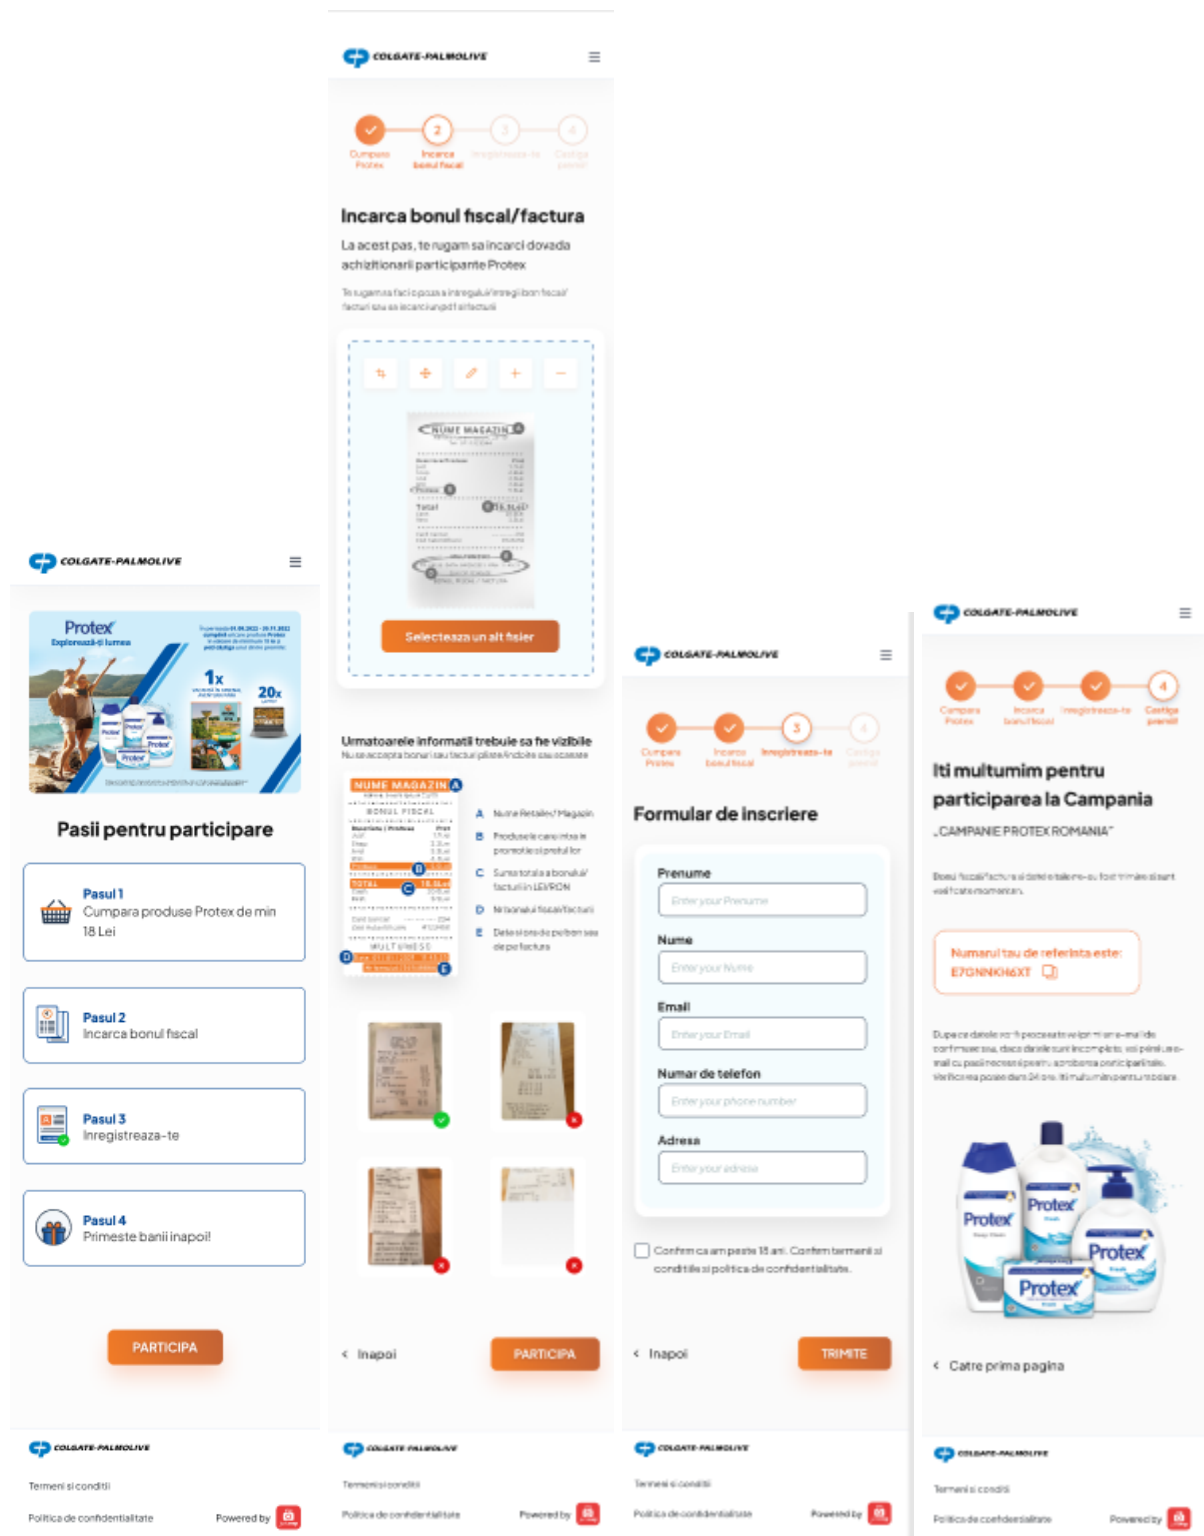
COLGATE-PALMOLIVE

Protex
Explorează-ți lumea
1x
20x

Pasii pentru participare

Pasul 1
Cumpara produse Protex de min 18 Lei

Pasul 2
Incarca bonul fiscal

Pasul 3
Inregistreaza-te

Pasul 4
Primeste banii inapoi!

PARTICIPA

COLGATE-PALMOLIVE
Termeni si conditii
Politica de confidentialitate
Powered by

COLGATE-PALMOLIVE

Cumpara Protex
Incarca bonul fiscal
Inregistreaza-te
Castiga premii

Incarca bonul fiscal/factura

La acest pas, te rugam sa incarci dovada achizitionarii participante Protex

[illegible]

NUME MAGAZIN
Total

Selecteaza un alt fisier

Urmatoarele informatii trebuie sa fie vizibile
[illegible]

NUME MAGAZIN
BONUL FISCAL
TOTAL

A Nume Retailer/ Magazin
B Produsele cumparate si pretul lor
C Suma totala a bonului/ facturii in LEI/RON
D Nr bonului fiscal/facturii
E Data si ora de pe bon sau de pe factura

< Inapoi
PARTICIPA

COLGATE-PALMOLIVE
Termeni si conditii
Politica de confidentialitate
Powered by

COLGATE-PALMOLIVE

Cumpara Protex
Incarca bonul fiscal
Inregistreaza-te
Castiga premii

Formular de inscriere

Prenume
Enter your Prenume
Nume
Enter your Nume
Email
Enter your Email
Numar de telefon
Enter your phone number
Adresa
Enter your adresa

Confirm ca am peste 18 ani. Confirm termenii si conditiile si politica de confidentialitate.

< Inapoi
TRIMITE

COLGATE-PALMOLIVE
Termeni si conditii
Politica de confidentialitate
Powered by

COLGATE-PALMOLIVE

Cumpara Protex
Incarca bonul fiscal
Inregistreaza-te
Castiga premii

Iti multumim pentru participarea la Campania
„CAMPANIE PROTEX ROMANIA"

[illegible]

Numarul tau de referinta este:
E7GNNKH6XT

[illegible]

Protex
Protex
Protex
Protex

< Catre prima pagina

COLGATE-PALMOLIVE
Termeni si conditii
Politica de confidentialitate
Powered by